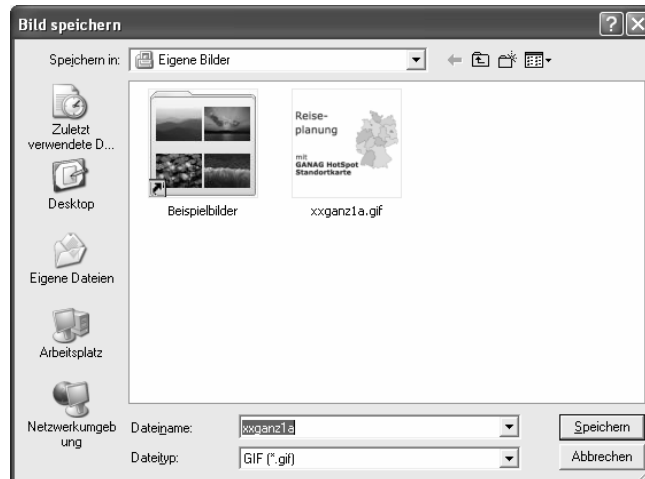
Bild speichern

Speichern in: Eigene Bilder

Zuletzt verwendete D...

Desktop

Eigene Dateien

Arbeitsplatz

Netzwerkumgebung

Beispielbilder

Reise-
planung
mit
GANAG HotSpot
Standortkarte

xxganz1a.gif

Dateiname: xxganz1a

Dateityp: GIF (*.gif)

Speichern

Abbrechen